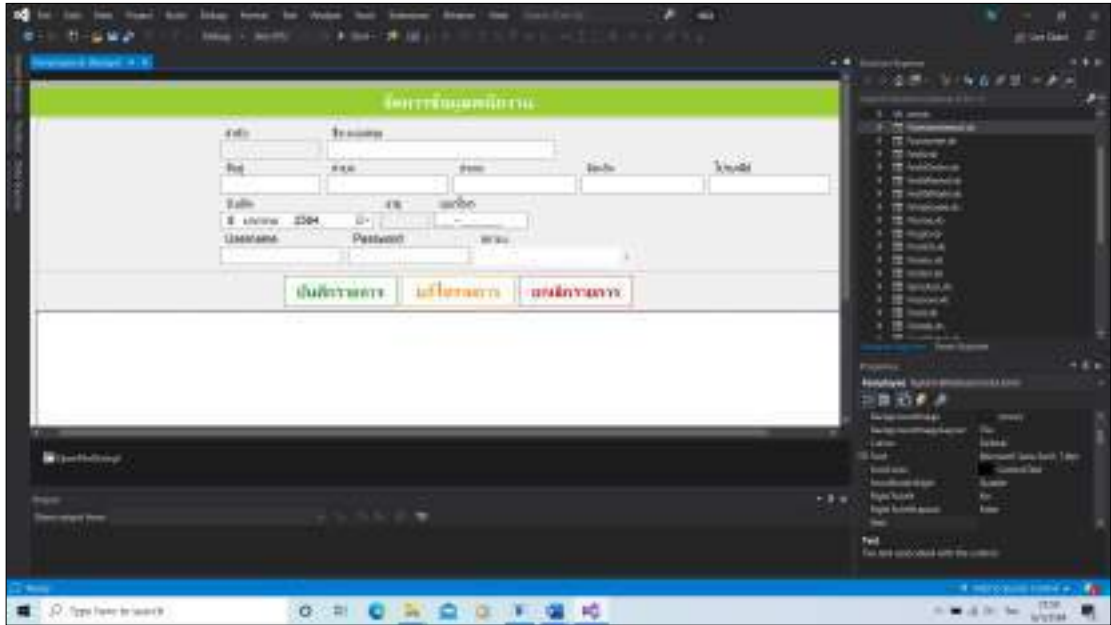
จัดการข้อมูลพนักงาน

รหัส
ชื่อ-นามสกุล
ชื่อ
สกุล
ที่อยู่
เบอร์โทร
ไปรษณีย์
วันเกิด
อายุ
เพศ
Username
Password
สถานะ
บันทึกรายการ
แก้ไขรายการ
ยกเลิกรายการ

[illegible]

Output
Show output from:

Properties
Text

Type here to search